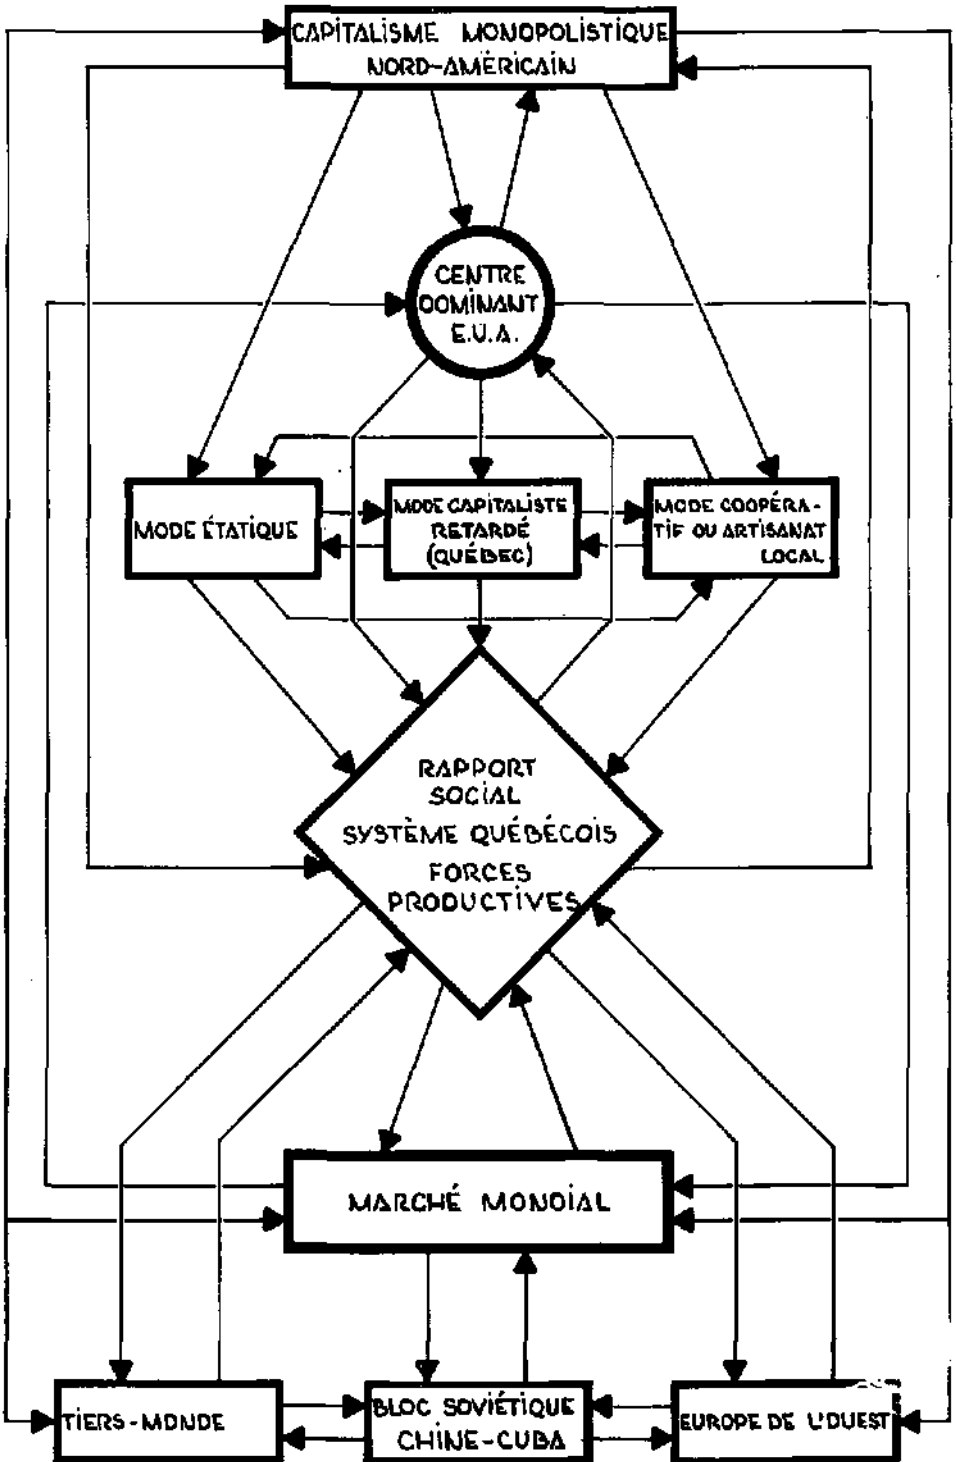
CAPITALISME MONOPOLISTIQUE NORD-AMÉRICAIN

CENTRE DOMINANT E.U.A.

MODE ÉTATIQUE

MODE CAPITALISTE RETARDÉ (QUÉBEC)

MODE COOPÉRATIF OU ARTISANAT LOCAL

RAPPORT SOCIAL
SYSTÈME QUÉBÉCOIS
FORCES PRODUCTIVES

MARCHÉ MONDIAL

TIERS-MONDE

BLOC SOVIÉTIQUE CHINE-CUBA

EUROPE DE L'OUEST